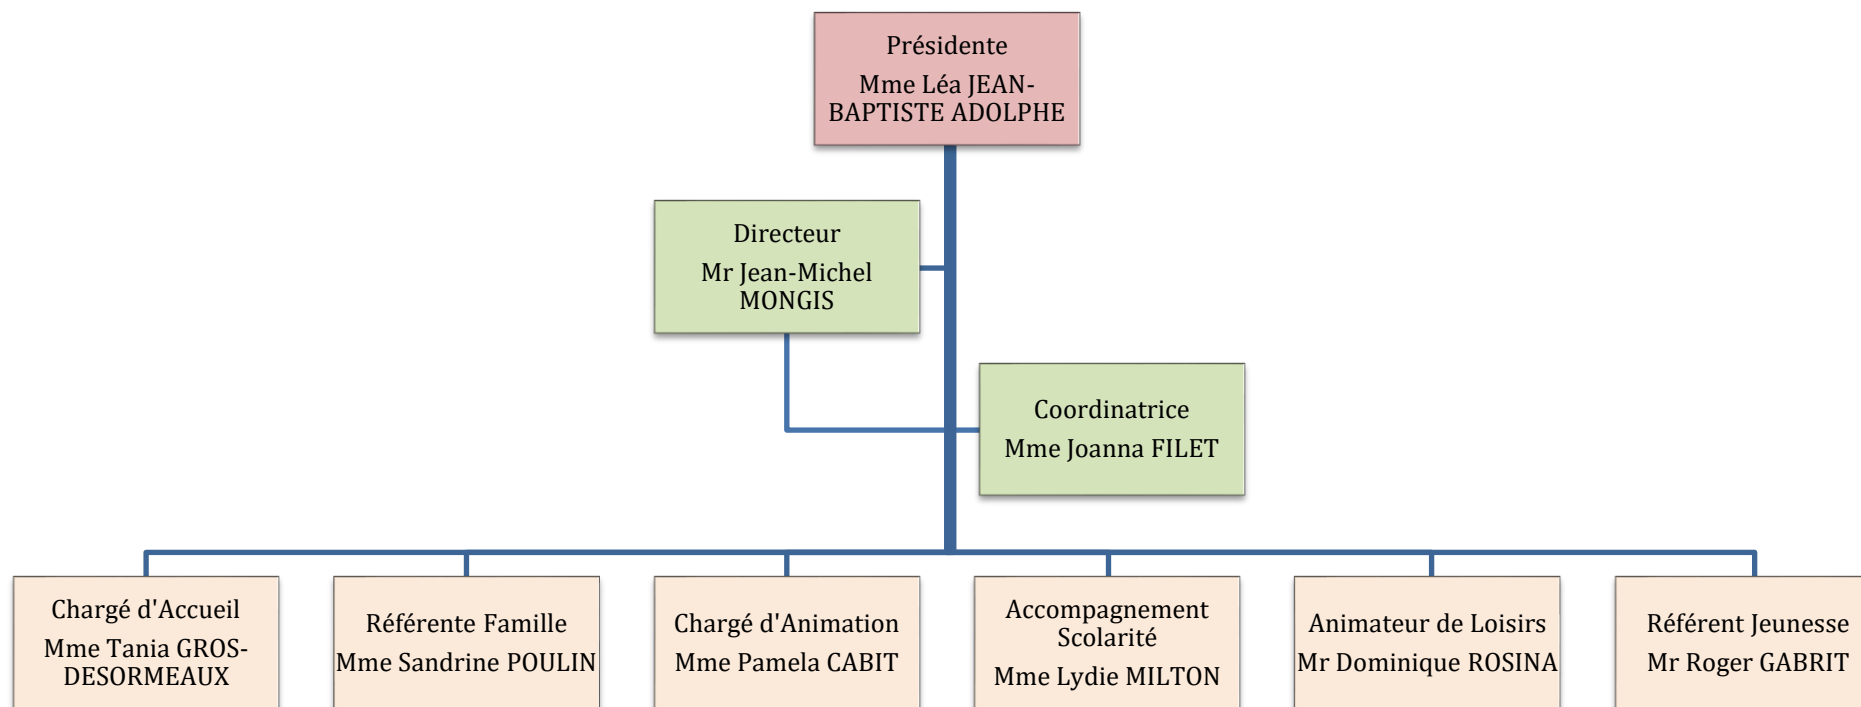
Présidente
Mme Léa JEAN-BAPTISTE ADOLPHE

Directeur
Mr Jean-Michel MONGIS

Coordinatrice
Mme Joanna FILET

Chargé d'Accueil
Mme Tania GROS-DESORMEAUX

Référente Famille
Mme Sandrine POULIN

Chargé d'Animation
Mme Pamela CABIT

Accompagnement Scolarité
Mme Lydie MILTON

Animateur de Loisirs
Mr Dominique ROSINA

Référent Jeunesse
Mr Roger GABRIT